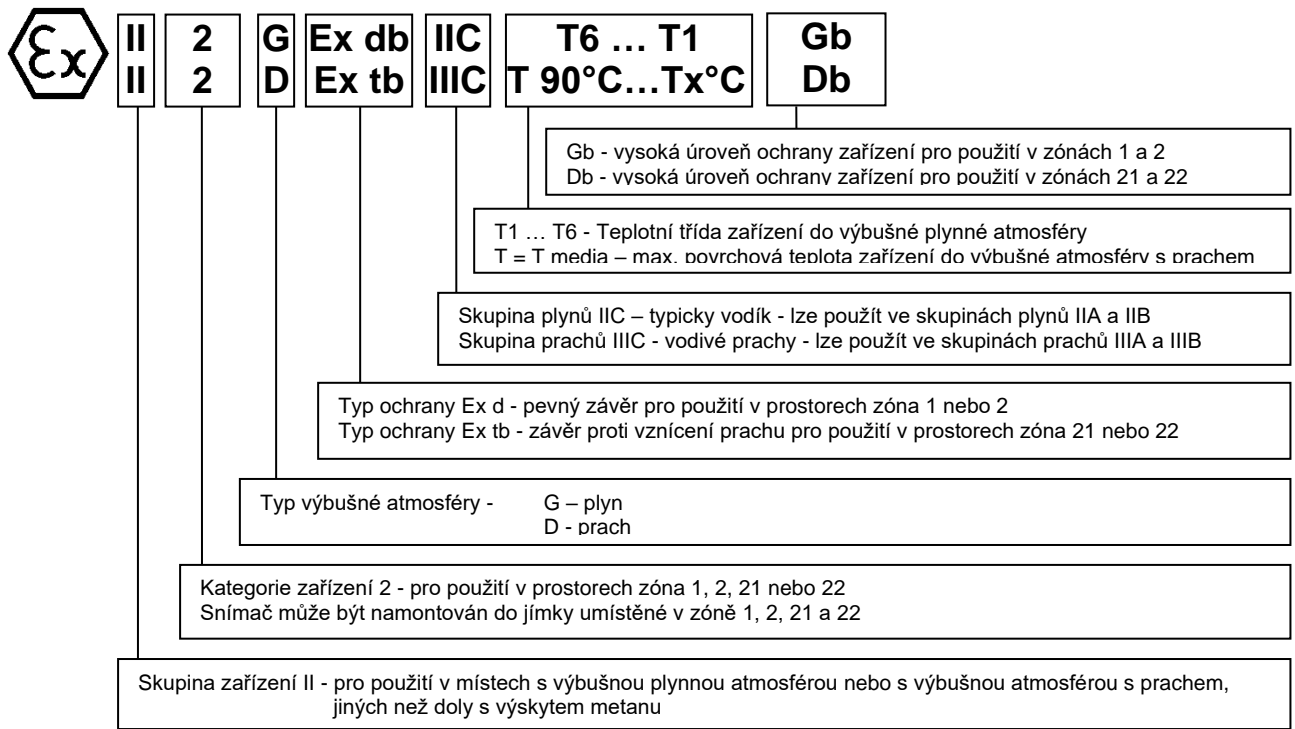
Ex

| II | 2 | G | Ex db | IIC | T6 … T1 | Gb |
|---|---|---|---|---|---|---|
| II | 2 | D | Ex tb | IIIC | T 90°C…Tx°C | Db |

Gb - vysoká úroveň ochrany zařízení pro použití v zónách 1 a 2
Db - vysoká úroveň ochrany zařízení pro použití v zónách 21 a 22

T1 … T6 - Teplotní třída zařízení do výbušné plynné atmosféry
T = T media – max. povrchová teplota zařízení do výbušné atmosféry s prachem

Skupina plynů IIC – typicky vodík - lze použít ve skupinách plynů IIA a IIB
Skupina prachů IIIC - vodivé prachy - lze použít ve skupinách prachů IIIA a IIIB

Typ ochrany Ex d - pevný závěr pro použití v prostorech zóna 1 nebo 2
Typ ochrany Ex tb - závěr proti vznícení prachu pro použití v prostorech zóna 21 nebo 22

Typ výbušné atmosféry - G – plyn
D - prach

Kategorie zařízení 2 - pro použití v prostorech zóna 1, 2, 21 nebo 22
Snímač může být namontován do jímky umístěné v zóně 1, 2, 21 a 22

Skupina zařízení II - pro použití v místech s výbušnou plynnou atmosférou nebo s výbušnou atmosférou s prachem, jiných než doly s výskytem metanu